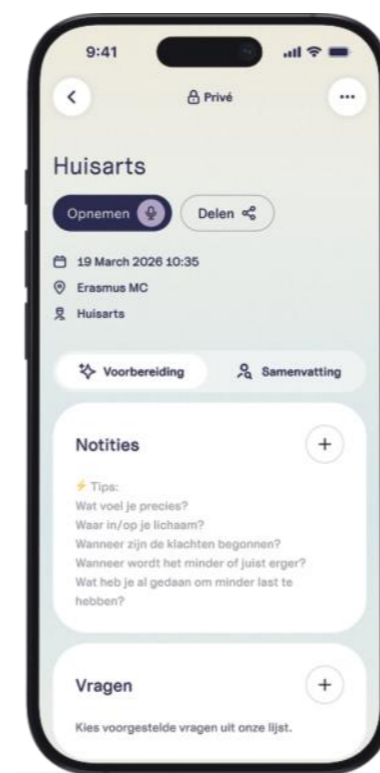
9:41

Privé

Huisarts

Opnemen

Delen

19 March 2026 10:35

Erasmus MC

Huisarts

Voorbereiding

Samenvatting

Notities

+

Tips:
Wat voel je precies?
Waar in/op je lichaam?
Wanneer zijn de klachten begonnen?
Wanneer wordt het minder of juist erger?
Wat heb je al gedaan om minder last te hebben?

Vragen

+

Kies voorgestelde vragen uit onze lijst.